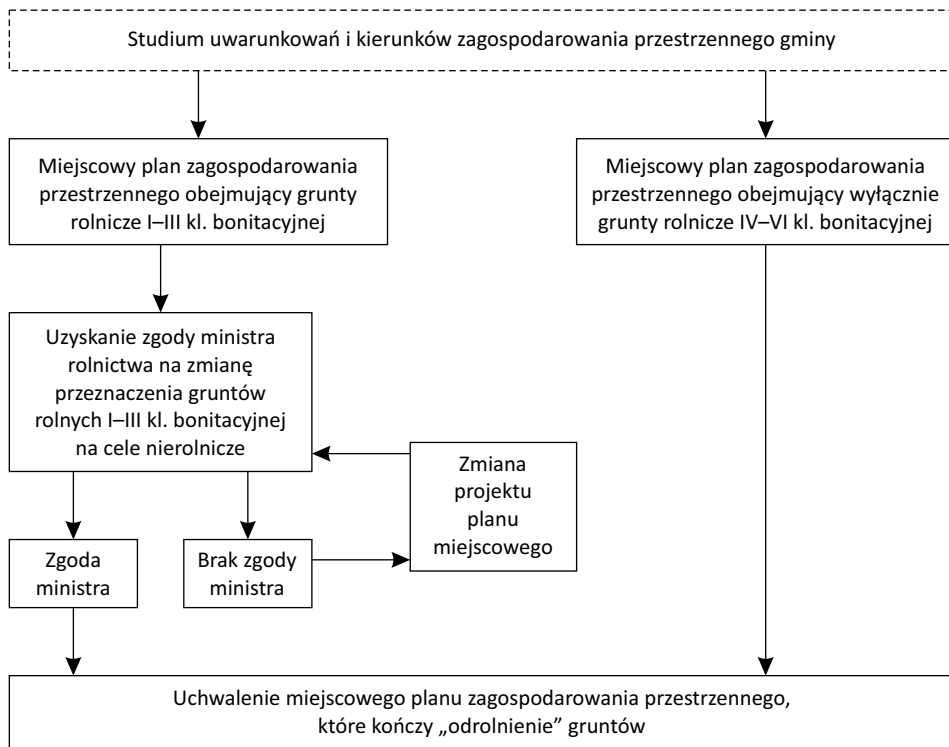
Studium uwarunkowań i kierunków zagospodarowania przestrzennego gminy

Miejscowy plan zagospodarowania przestrzennego obejmujący grunty rolnicze I–III kl. bonitacyjnej

Miejscowy plan zagospodarowania przestrzennego obejmujący wyłącznie grunty rolnicze IV–VI kl. bonitacyjnej

Uzyskanie zgody ministra rolnictwa na zmianę przeznaczenia gruntów rolnych I–III kl. bonitacyjnej na cele nierolnicze

Zmiana projektu planu miejscowego

Zgoda ministra

Brak zgody ministra

Uchwalenie miejscowego planu zagospodarowania przestrzennego, które kończy „odrolnienie" gruntów